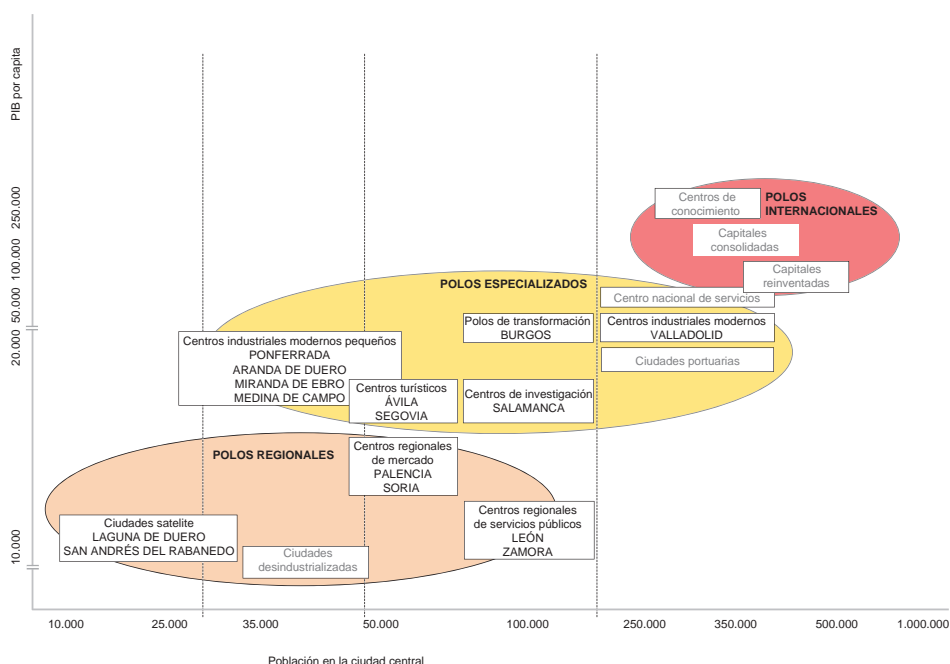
PIB por capita

250.000
100.000
50.000
20.000
10.000

Centros de conocimiento
POLOS INTERNACIONALES
Capitales consolidadas
Capitales reinventadas

POLOS ESPECIALIZADOS
Centro nacional de servicios
Polos de transformación BURGOS
Centros industriales modernos VALLADOLID
Ciudades portuarias
Centros industriales modernos pequeños PONFERRADA ARANDA DE DUERO MIRANDA DE EBRO MEDINA DE CAMPO
Centros turísticos ÁVILA SEGOVIA
Centros de investigación SALAMANCA

POLOS REGIONALES
Centros regionales de mercado PALENCIA SORIA
Ciudades satelite LAGUNA DE DUERO SAN ANDRÉS DEL RABANEDO
Ciudades desindustrializadas
Centros regionales de servicios públicos LEÓN ZAMORA

10.000
25.000
35.000
50.000
100.000
250.000
350.000
500.000
1.000.000

Población en la ciudad central